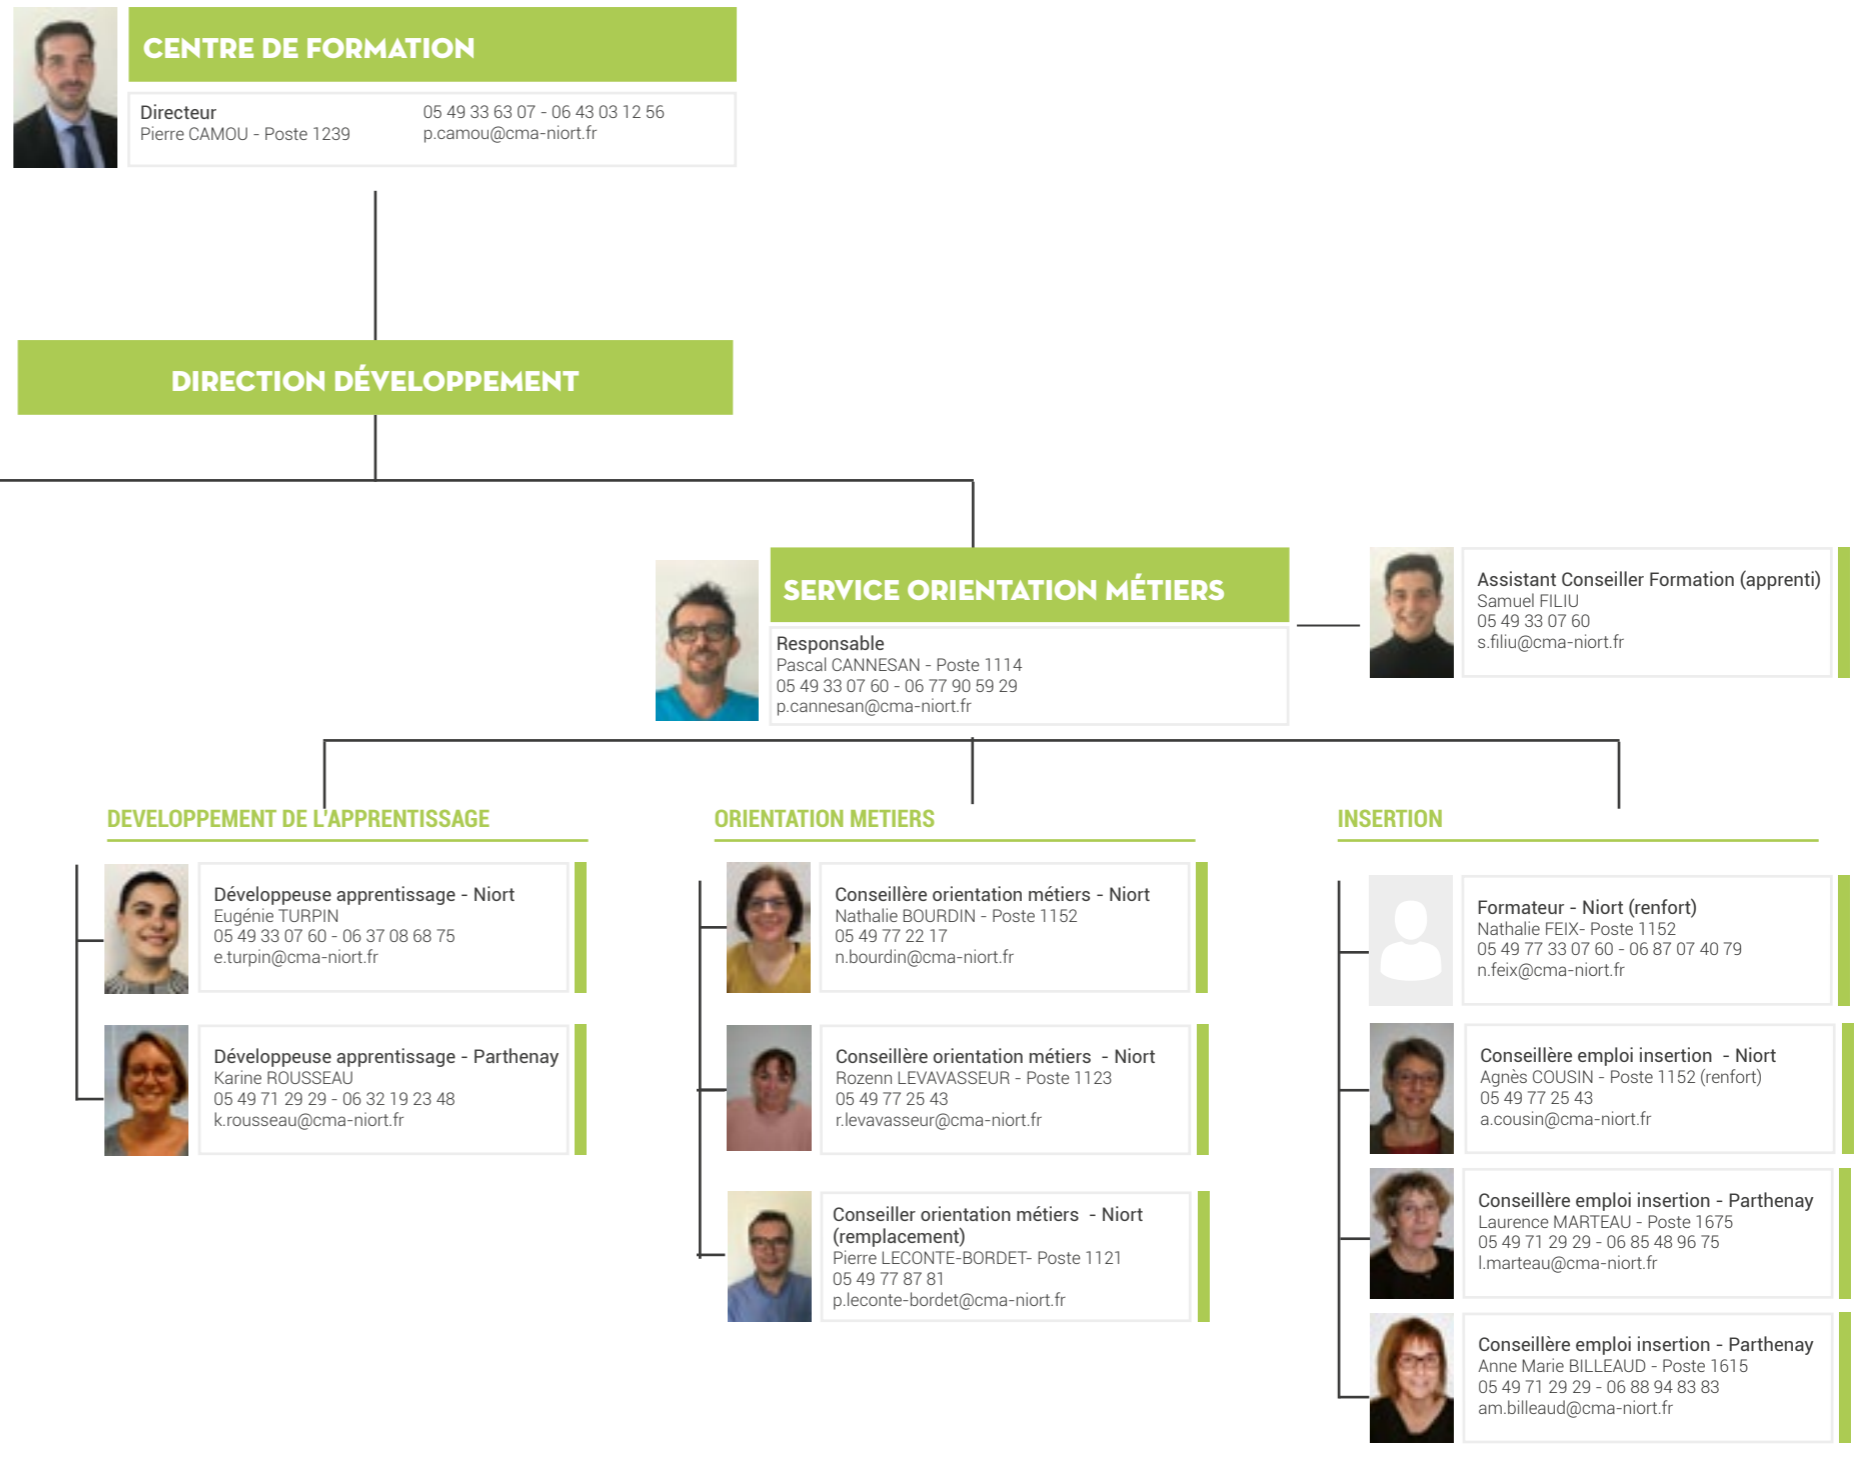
CENTRE DE FORMATION

Directeur
Pierre CAMOU - Poste 1239

05 49 33 63 07 - 06 43 03 12 56
p.camou@cma-niort.fr

DIRECTION DÉVELOPPEMENT

SERVICE ORIENTATION MÉTIERS

Responsable
Pascal CANNESAN - Poste 1114
05 49 33 07 60 - 06 77 90 59 29
p.cannesan@cma-niort.fr

Assistant Conseiller Formation (apprenti)
Samuel FILIU
05 49 33 07 60
s.filiu@cma-niort.fr

DEVELOPPEMENT DE L'APPRENTISSAGE

Développeuse apprentissage - Niort
Eugénie TURPIN
05 49 33 07 60 - 06 37 08 68 75
e.turpin@cma-niort.fr

Développeuse apprentissage - Parthenay
Karine ROUSSEAU
05 49 71 29 29 - 06 32 19 23 48
k.rousseau@cma-niort.fr

ORIENTATION METIERS

Conseillère orientation métiers - Niort
Nathalie BOURDIN - Poste 1152
05 49 77 22 17
n.bourdin@cma-niort.fr

Conseillère orientation métiers - Niort
Rozenn LEVAVASSEUR - Poste 1123
05 49 77 25 43
r.levavasseur@cma-niort.fr

Conseiller orientation métiers - Niort (remplacement)
Pierre LECONTE-BORDET- Poste 1121
05 49 77 87 81
p.leconte-bordet@cma-niort.fr

INSERTION

Formateur - Niort (renfort)
Nathalie FEIX- Poste 1152
05 49 77 33 07 60 - 06 87 07 40 79
n.feix@cma-niort.fr

Conseillère emploi insertion - Niort
Agnès COUSIN - Poste 1152 (renfort)
05 49 77 25 43
a.cousin@cma-niort.fr

Conseillère emploi insertion - Parthenay
Laurence MARTEAU - Poste 1675
05 49 71 29 29 - 06 85 48 96 75
l.marteau@cma-niort.fr

Conseillère emploi insertion - Parthenay
Anne Marie BILLEAUD - Poste 1615
05 49 71 29 29 - 06 88 94 83 83
am.billeaud@cma-niort.fr